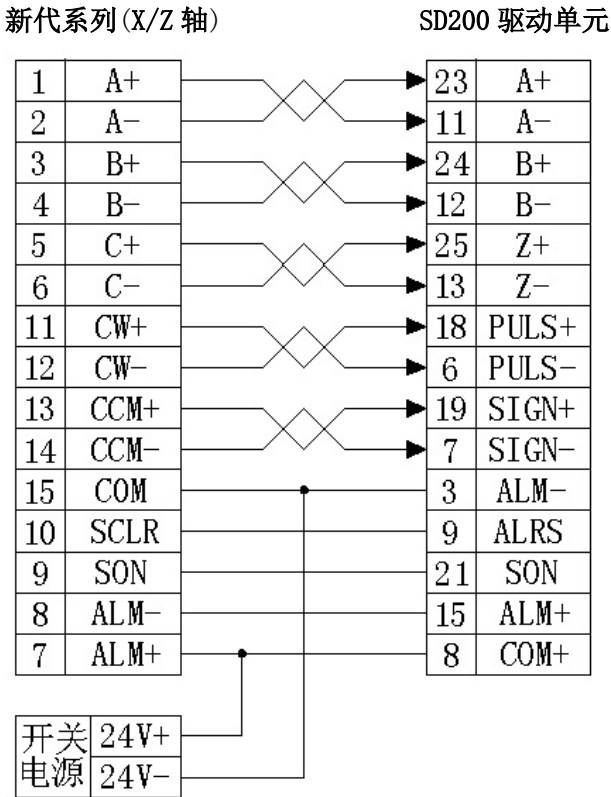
新代系列(X/Z 轴)

SD200 驱动单元

| 1 | A+ |
|---|---|
| 2 | A- |
| 3 | B+ |
| 4 | B- |
| 5 | C+ |
| 6 | C- |
| 11 | CW+ |
| 12 | CW- |
| 13 | CCM+ |
| 14 | CCM- |
| 15 | COM |
| 10 | SCLR |
| 9 | SON |
| 8 | ALM- |
| 7 | ALM+ |

| 23 | A+ |
|---|---|
| 11 | A- |
| 24 | B+ |
| 12 | B- |
| 25 | Z+ |
| 13 | Z- |
| 18 | PULS+ |
| 6 | PULS- |
| 19 | SIGN+ |
| 7 | SIGN- |
| 3 | ALM- |
| 9 | ALRS |
| 21 | SON |
| 15 | ALM+ |
| 8 | COM+ |

| 开关电源 | 24V+ |
|---|---|
| | 24V- |